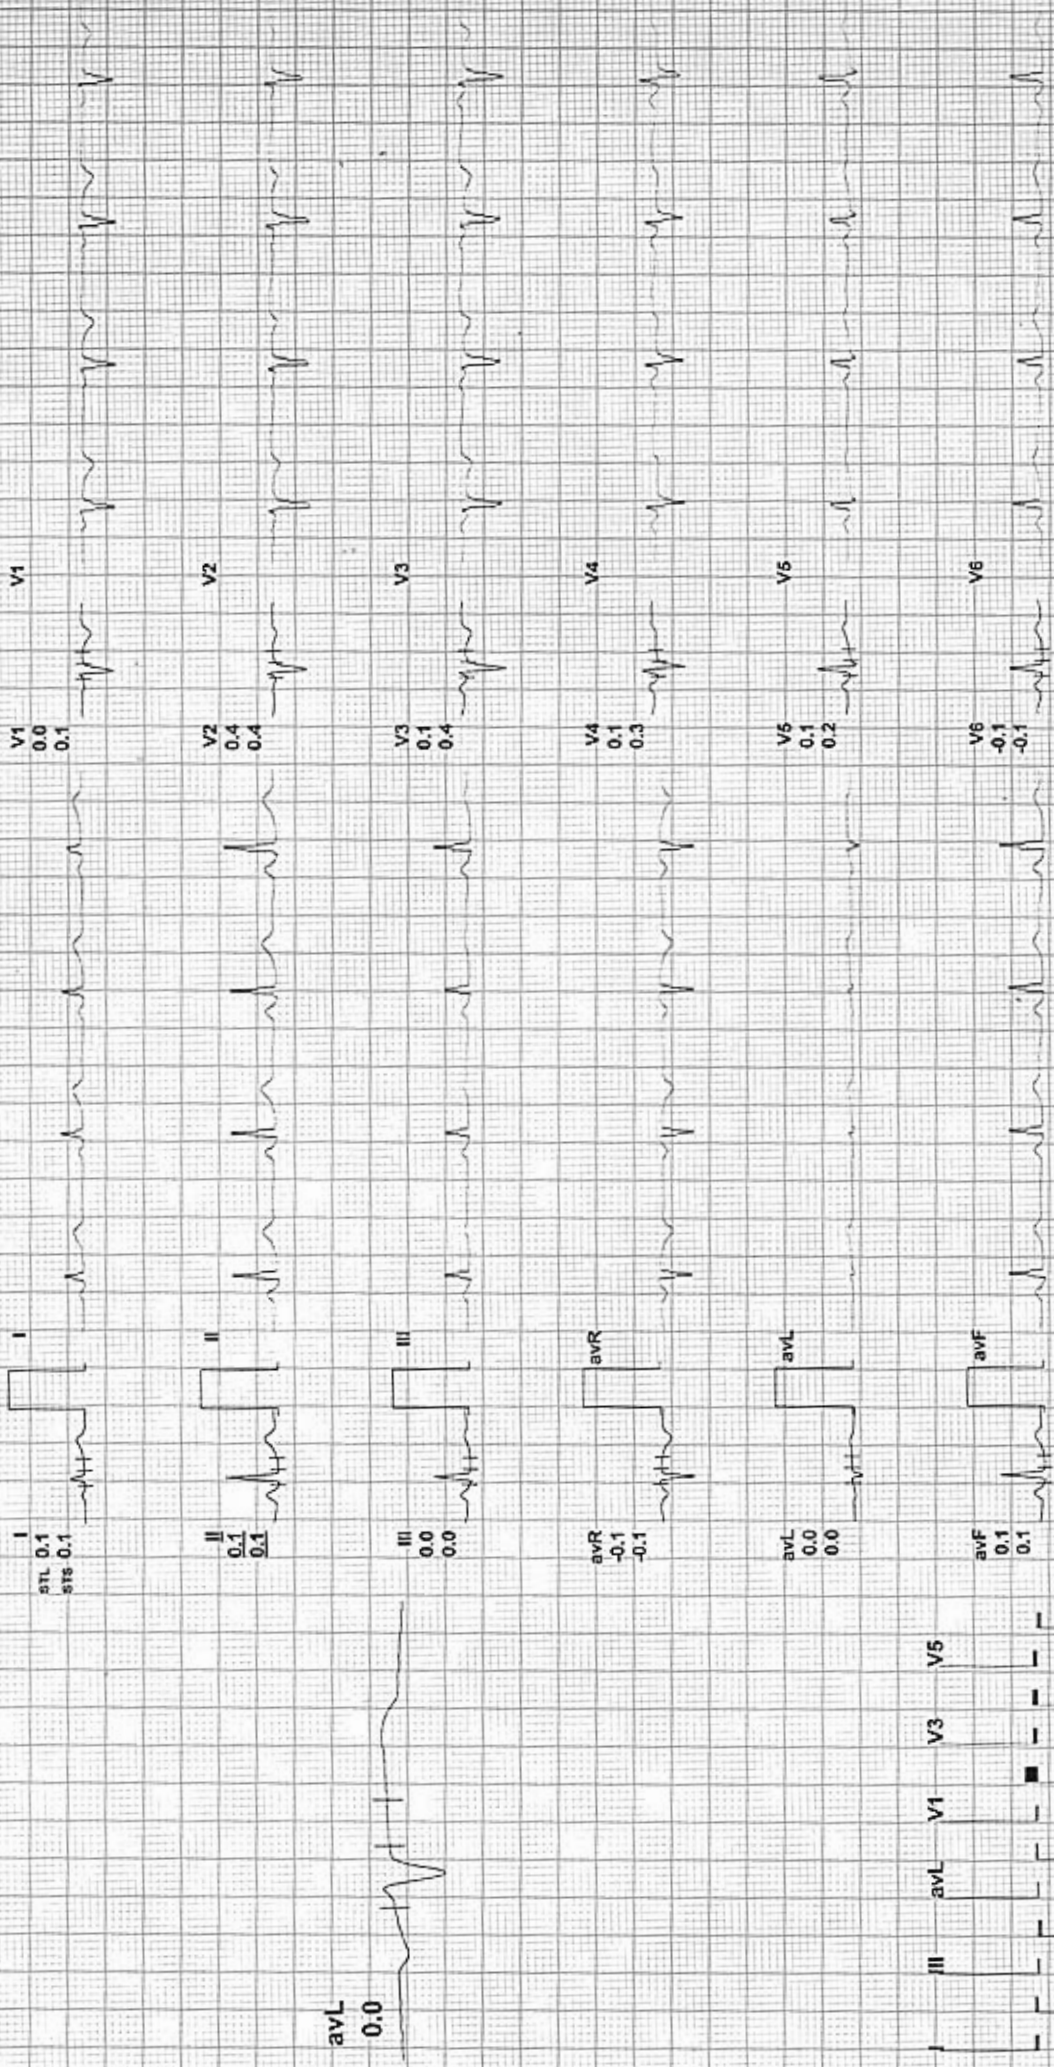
V1
0.0
0.1
V1

V2
0.4
0.4
V2

V3
0.1
0.4
V3

V4
0.1
0.3
V4

V5
0.1
0.2
V5

V6
-0.1
-0.1
V6

I
STL 0.1
STS 0.1
I

II
0.1
0.1
II

III
0.0
0.0
III

avR
-0.1
-0.1
avR

avL
0.0
0.0
avL

avF
0.1
0.1
avF

avL
0.0

III avL V1 V3 V5